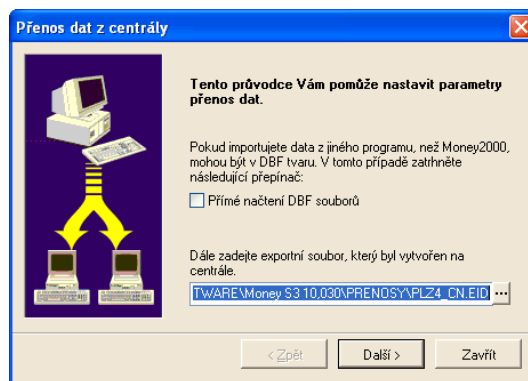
Přenos dat z centrály

Tento průvodce Vám pomůže nastavit parametry přenos dat.

Pokud importujete data z jiného programu, než Money2000, mohou být v DBF tvaru. V tomto případě zatrhněte následující přepínač:

Přímé načtení DBF souborů

Dále zadejte exportní soubor, který byl vytvořen na centrále.

TWARE\Money S3 10,030\PRENOSY\PLZ4_CN.EID

...

< Zpět

Další >

Zavřít